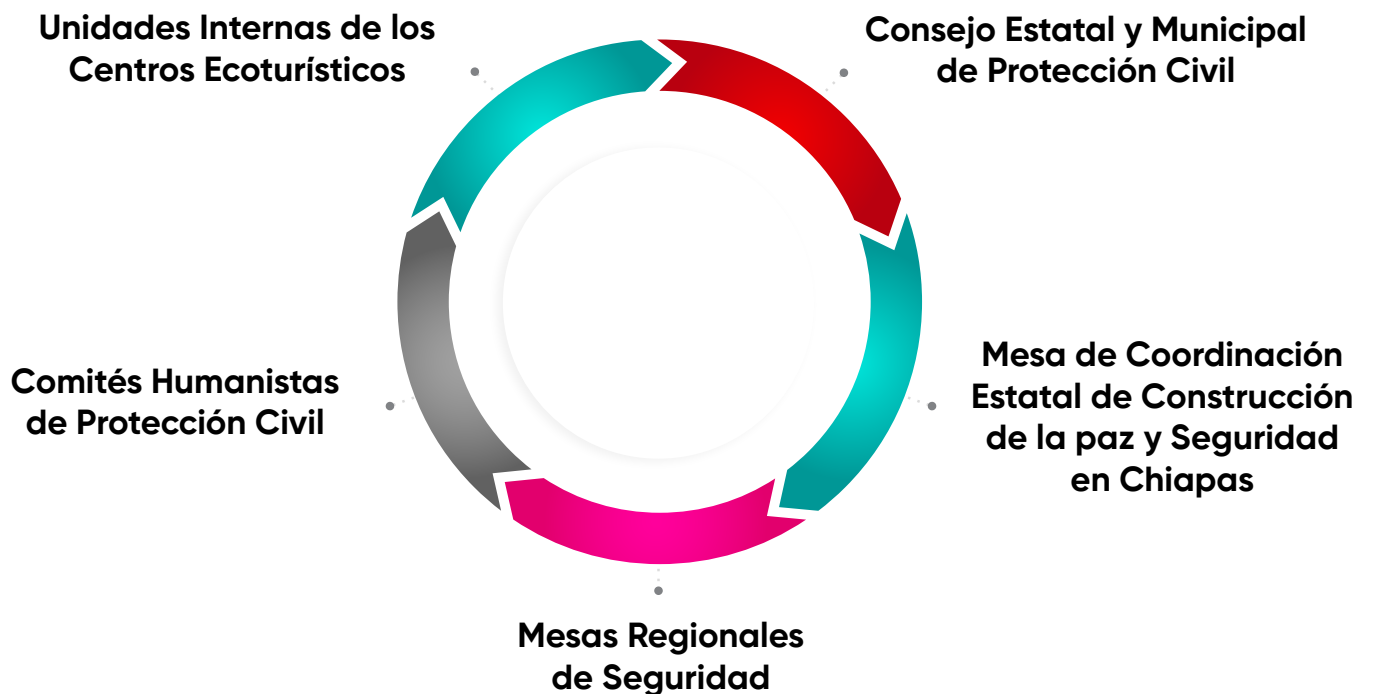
Unidades Internas de los Centros Ecoturísticos

Consejo Estatal y Municipal de Protección Civil

Mesa de Coordinación Estatal de Construcción de la paz y Seguridad en Chiapas

Mesas Regionales de Seguridad

Comités Humanistas de Protección Civil